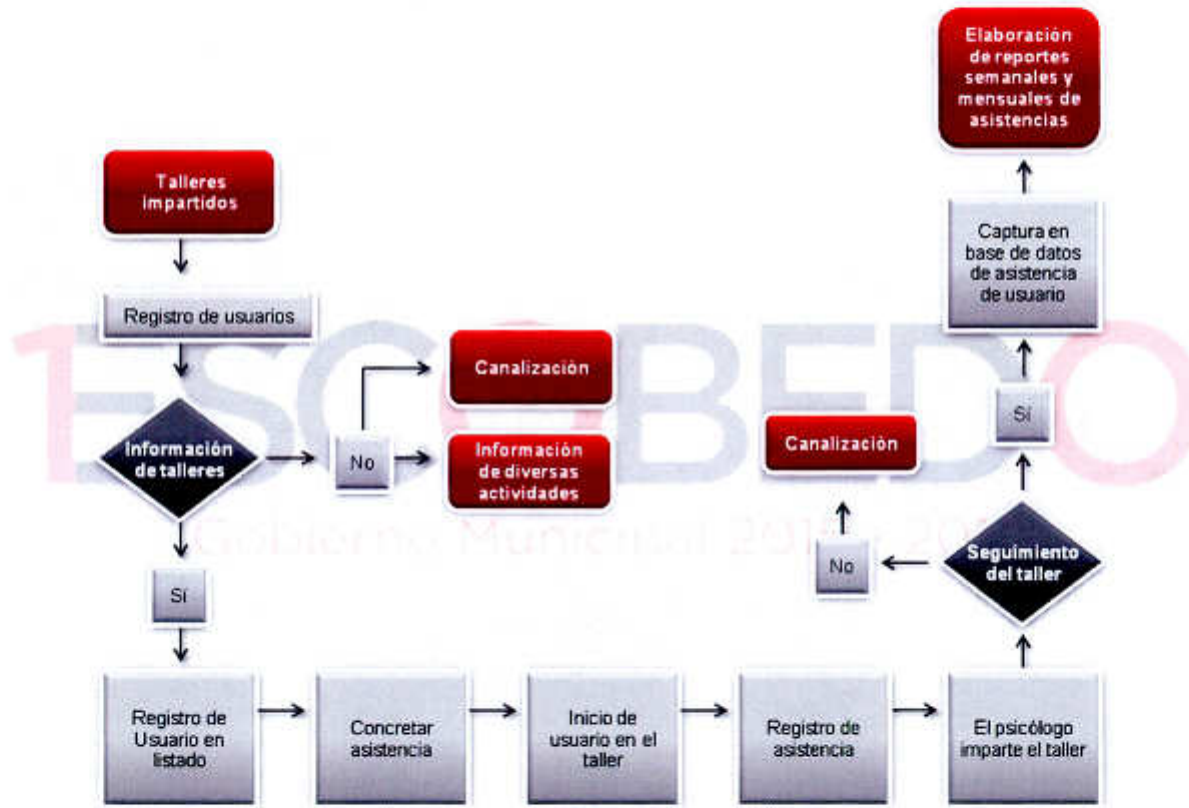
Elaboración de reportes semanales y mensuales de asistencias

Talleres impartidos

Captura en base de datos de asistencia de usuario

Registro de usuarios

ESCOBEDO

Canalización

Sí

Información de talleres

No

Información de diversas actividades

Canalización

Gobierno Municipal 201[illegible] - 20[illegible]

Seguimiento del taller

No

Sí

Registro de Usuario en listado

Concretar asistencia

Inicio de usuario en el taller

Registro de asistencia

El psicólogo imparte el taller